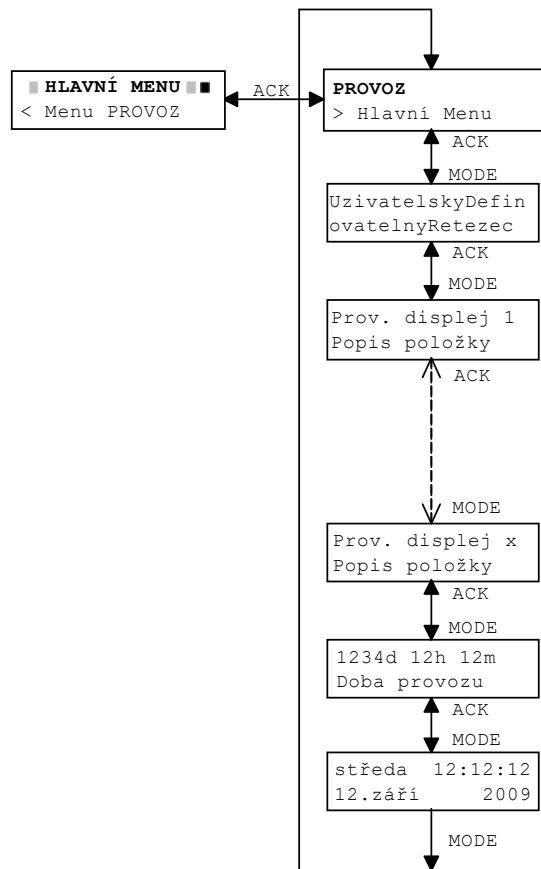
HLAVNÍ MENU
< Menu PROVOZ

ACK

PROVOZ
> Hlavní Menu

ACK
MODE

UzivatelskyDefin
ovatelnyRetezec

ACK
MODE

Prov. displej 1
Popis položky

ACK

MODE

Prov. displej x
Popis položky

ACK
MODE

1234d 12h 12m
Doba provozu

ACK
MODE

středa 12:12:12
12.září 2009

MODE